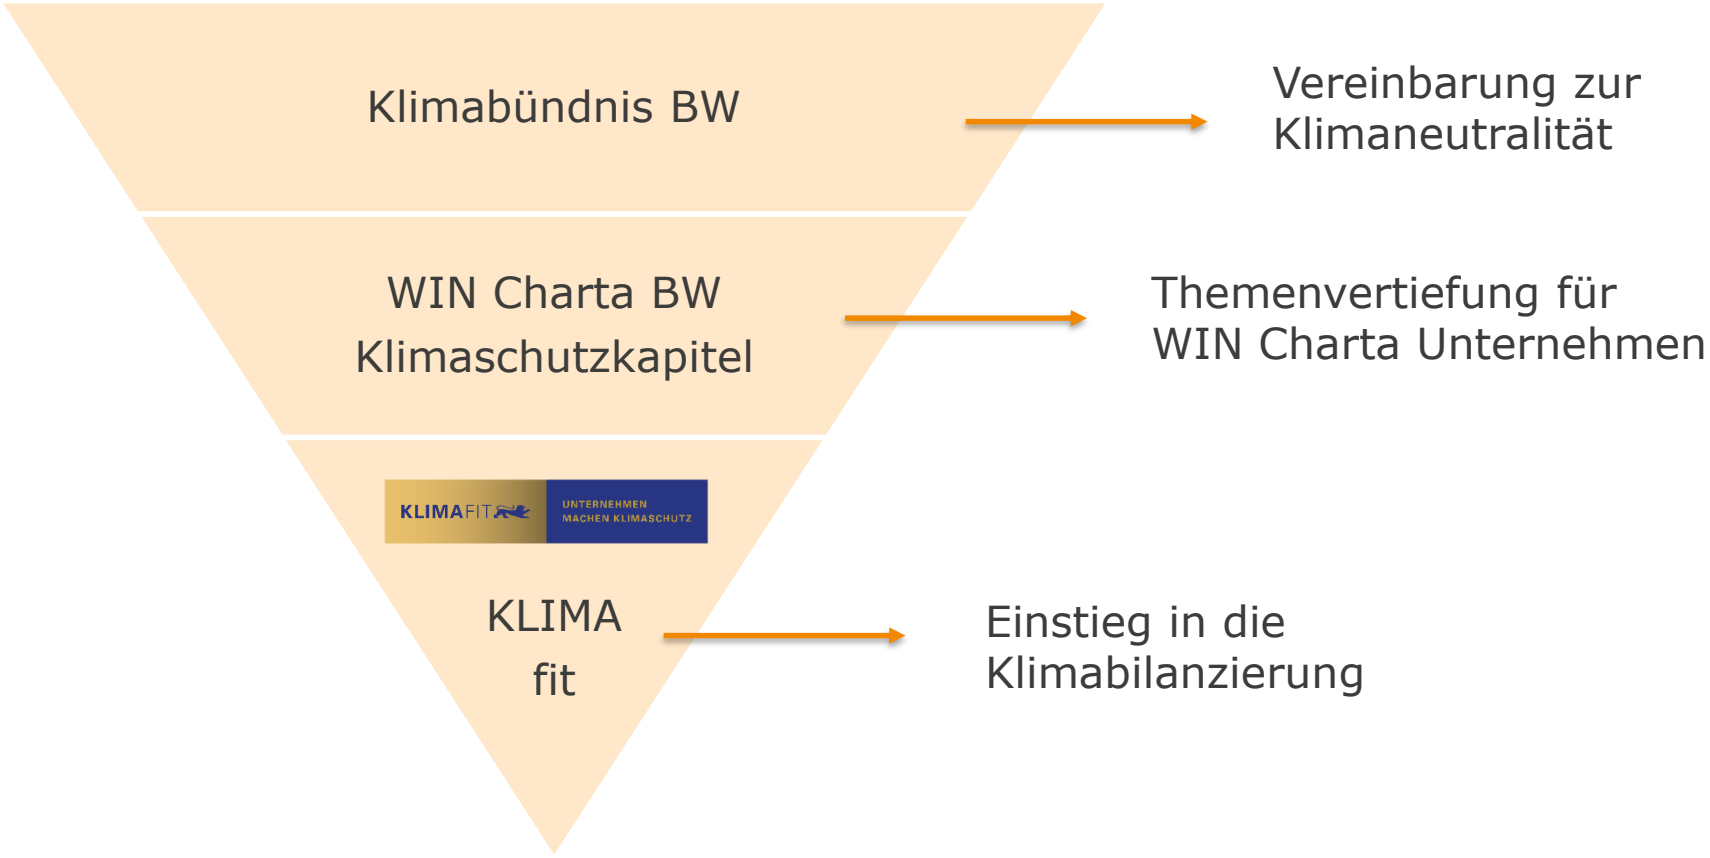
Klimabündnis BW

Vereinbarung zur Klimaneutralität

WIN Charta BW Klimaschutzkapitel

Themenvertiefung für WIN Charta Unternehmen

KLIMAFIT UNTERNEHMEN MACHEN KLIMASCHUTZ

KLIMA fit

Einstieg in die Klimabilanzierung